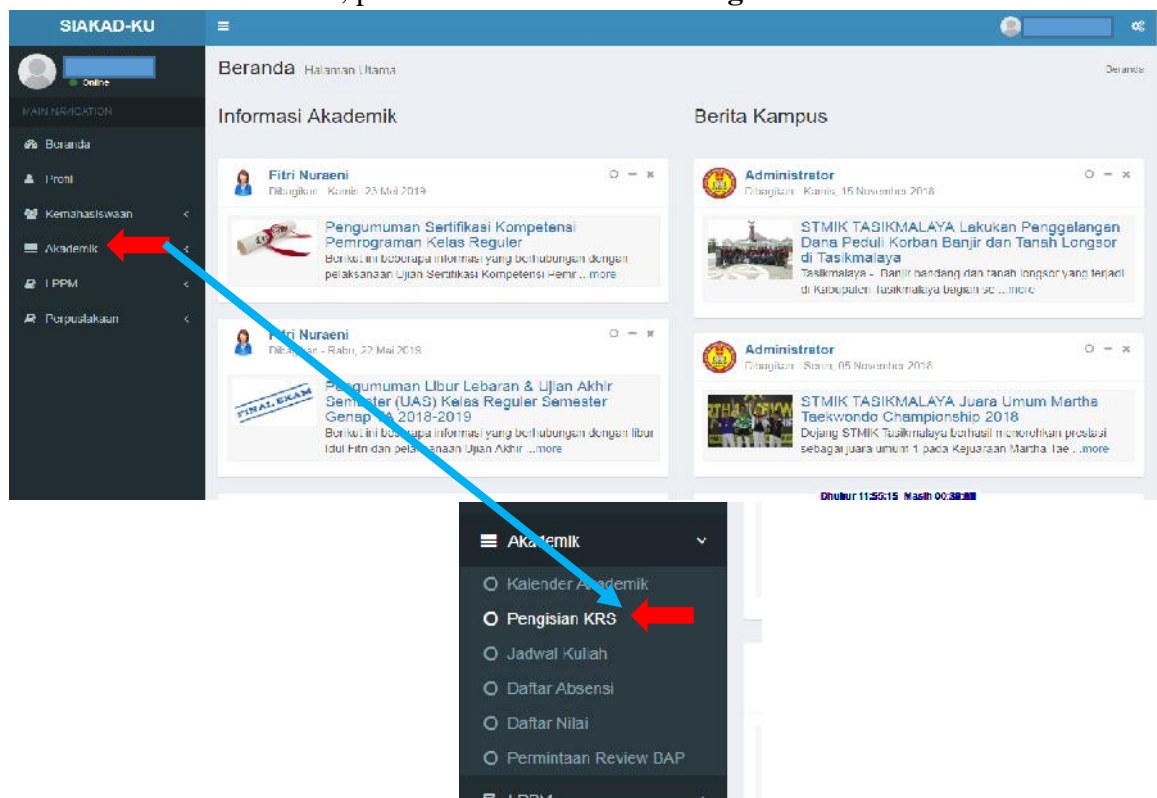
SIAKAD-KU

Online

MAIN NAVIGATION

Beranda

Profil

Kemahasiswaan

Akademik

LPPM

Perpustakaan

Beranda Halaman Utama

Beranda

Informasi Akademik

Fitri Nuraeni
Dibagikan - Kamis, 23 Mei 2019

Pengumuman Sertifikasi Kompetensi Pemrograman Kelas Reguler
Berikut ini beberapa informasi yang berhubungan dengan pelaksanaan Ujian Sertifikasi Kompetensi Pemr ...more

Fitri Nuraeni
Dibagikan - Rabu, 22 Mei 2019

FINAL EXAM

Pengumuman Libur Lebaran & Ujian Akhir Semester (UAS) Kelas Reguler Semester Genap TA 2018-2019
Berikut ini beberapa informasi yang berhubungan dengan libur Idul Fitri dan pelaksanaan Ujian Akhir ...more

Berita Kampus

Administrator
Dibagikan - Kamis, 15 November 2018

STMIK TASIKMALAYA Lakukan Penggalangan Dana Peduli Korban Banjir dan Tanah Longsor di Tasikmalaya
Tasikmalaya - Banjir bandang dan tanah longsor yang terjadi di Kabupaten Tasikmalaya bagian se ...more

Administrator
Dibagikan - Senin, 05 November 2018

STMIK TASIKMALAYA Juara Umum Martha Taekwondo Championship 2018
Dojang STMIK Tasikmalaya berhasil menorehkan prestasi sebagai juara umum 1 pada Kejuaraan Martha Tae ...more

Dhuhur 11:56:15 Masih 00:38:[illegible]

Akademik

Kalender Akademik

Pengisian KRS

Jadwal Kuliah

Daftar Absensi

Daftar Nilai

Permintaan Review DAP

LPPM